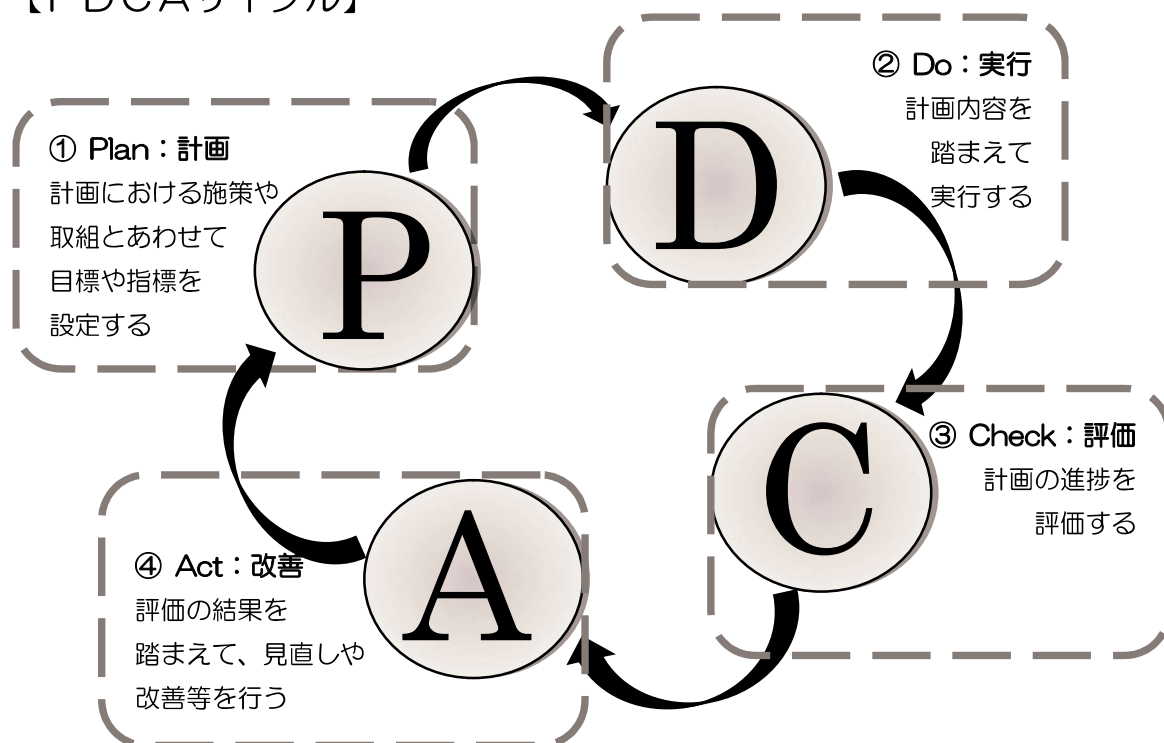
【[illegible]】

① Plan：計画
計画における施策や取組とあわせて目標や指標を設定する

P

② Do：実行
計画内容を踏まえて実行する

D

C

③ Check：評価
計画の進捗を評価する

④ Act：改善
評価の結果を踏まえて、見直しや改善等を行う

A